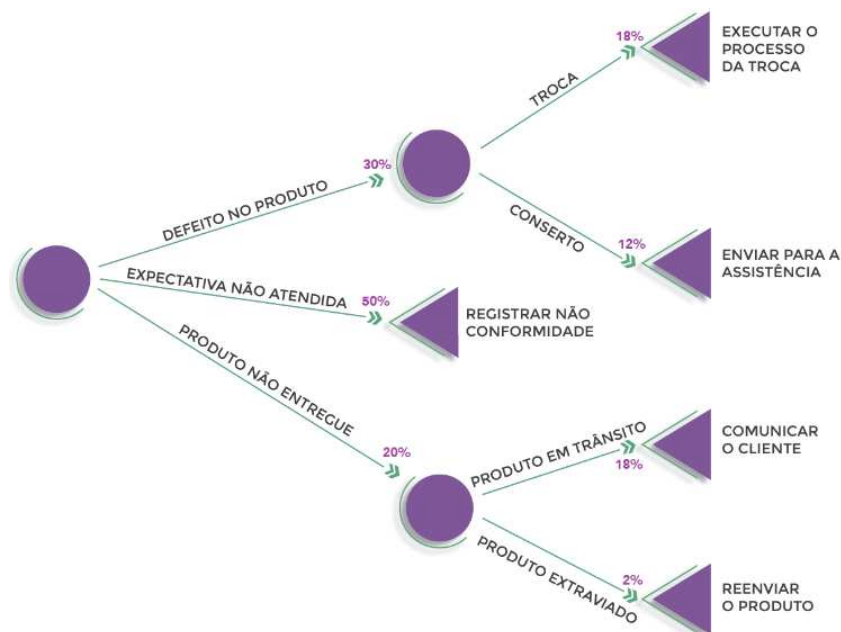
DEFEITO NO PRODUTO

30%

TROCA

18%

EXECUTAR O PROCESSO DA TROCA

CONSERTO

12%

ENVIAR PARA A ASSISTÊNCIA

EXPECTATIVA NÃO ATENDIDA

50%

REGISTRAR NÃO CONFORMIDADE

PRODUTO NÃO ENTREGUE

20%

PRODUTO EM TRÂNSITO

18%

COMUNICAR O CLIENTE

PRODUTO EXTRAVIADO

2%

REENVIAR O PRODUTO